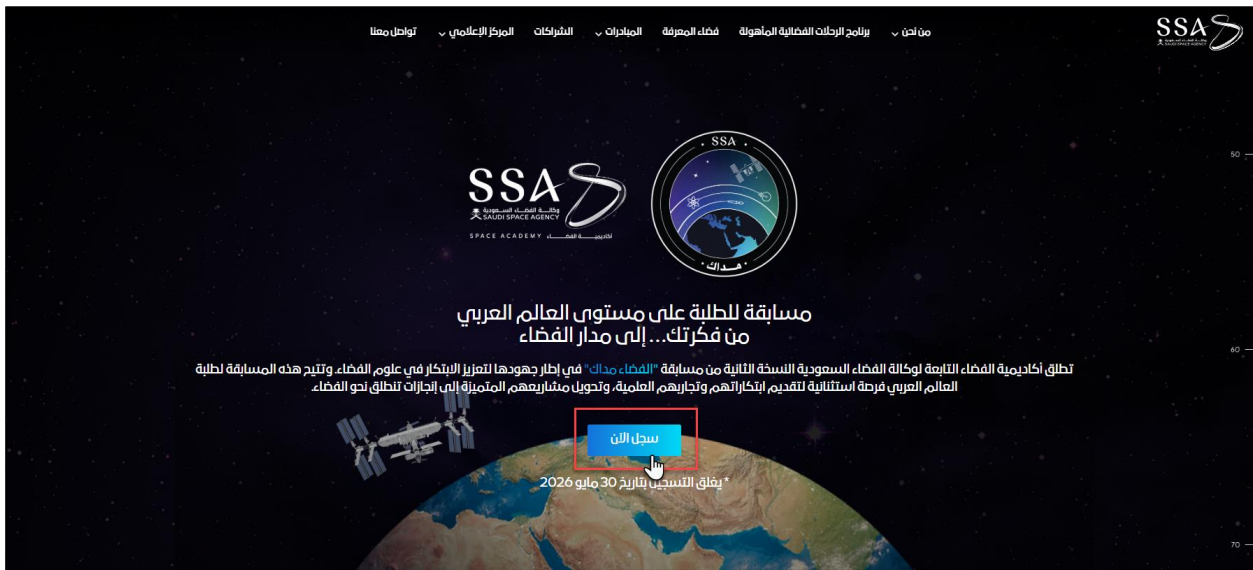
SSA
وكالة الفضاء السعودية
SAUDI SPACE AGENCY

من نحن
برنامج الرحلات الفضائية المأهولة
فضاء المعرفة
المبادرات
الشراكات
المركز الإعلامي
تواصل معنا

50

SSA
وكالة الفضاء السعودية
SAUDI SPACE AGENCY
SPACE ACADEMY أكاديمية الفضاء

SSA
مداك

مسابقة للطلبة على مستوى العالم العربي
من فكرتك... إلى مدار الفضاء

60

تطلق أكاديمية الفضاء التابعة لوكالة الفضاء السعودية النسخة الثانية من مسابقة "الفضاء مداك" في إطار جهودها لتعزيز الابتكار في علوم الفضاء، وتتيح هذه المسابقة لطلبة العالم العربي فرصة استثنائية لتقديم ابتكاراتهم وتجاربهم العلمية، وتحويل مشاريعهم المتميزة إلى إنجازات تنطلق نحو الفضاء.

سجل الآن

* يغلق التسجيل بتاريخ 30 مايو 2026

70